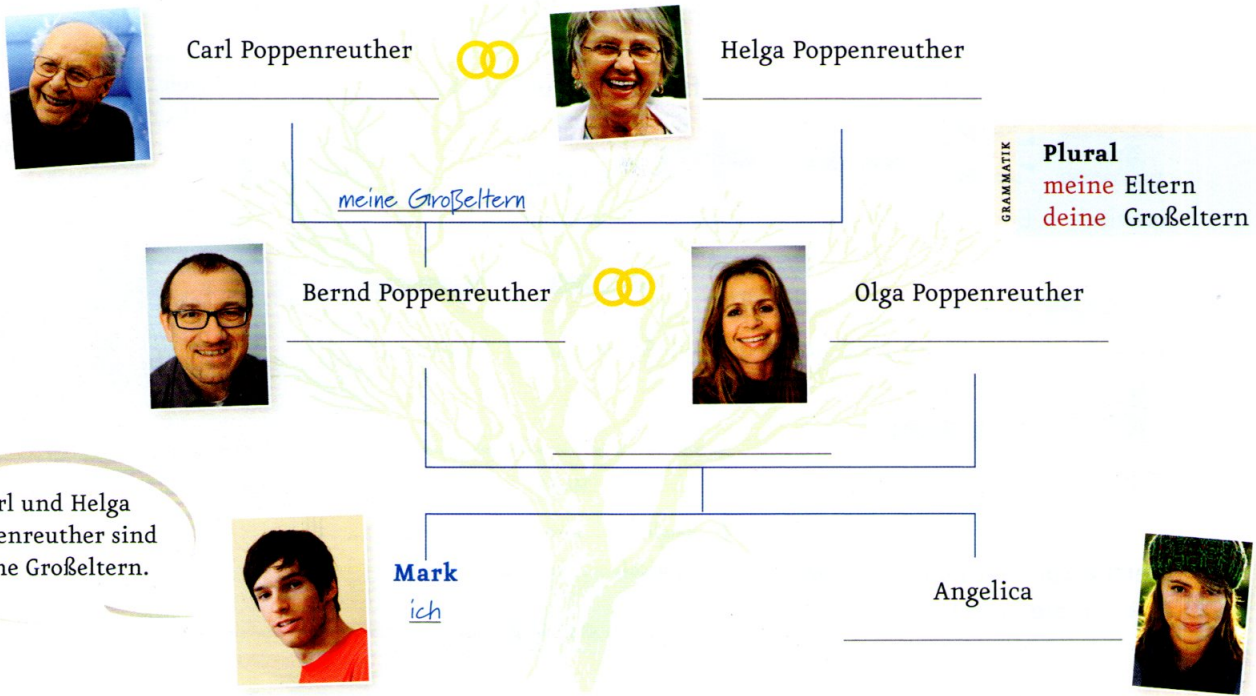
Carl Poppenreuther

Helga Poppenreuther

GRAMMATIK

Plural
meine Eltern
deine Großeltern

meine Großeltern

Bernd Poppenreuther

Olga Poppenreuther

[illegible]rl und Helga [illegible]enreuther sind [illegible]ne Großeltern.

Mark
ich

Angelica